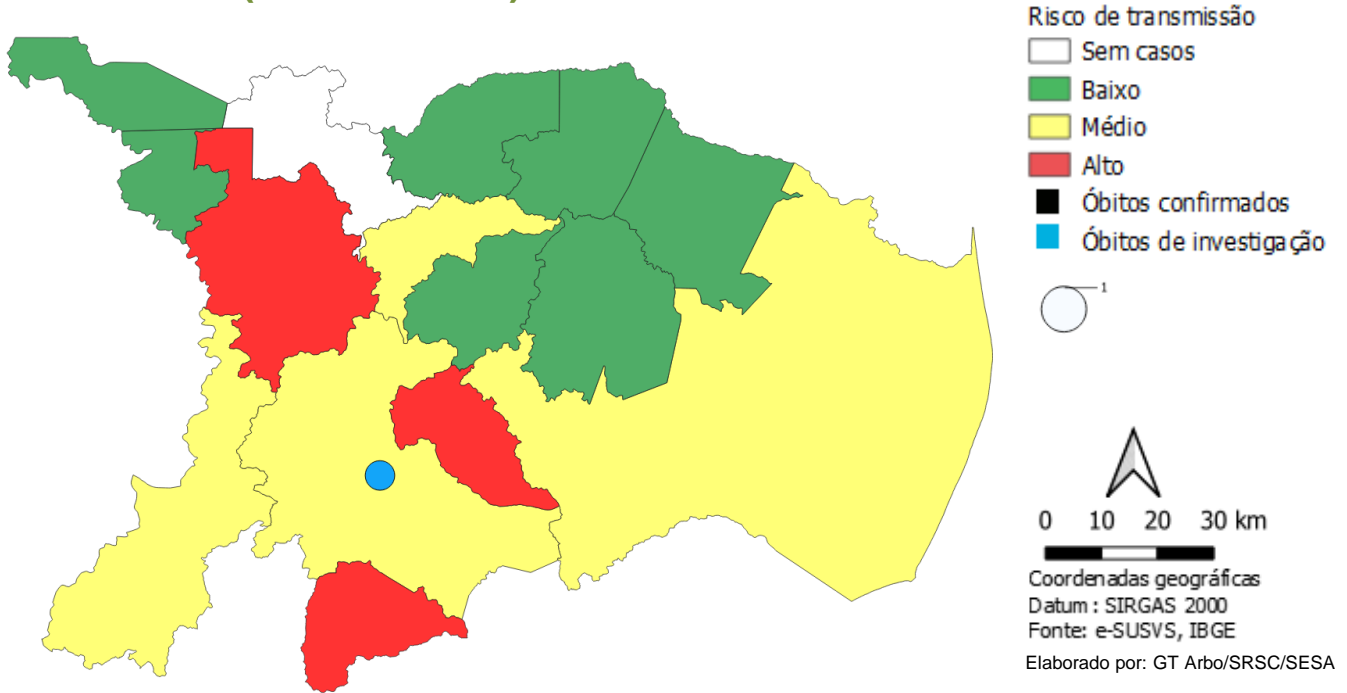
Risco de transmissão
Sem casos
Baixo
Médio
Alto
Óbitos confirmados
Óbitos de investigação

1

0 10 20 30 km

Coordenadas geográficas
Datum : SIRGAS 2000
Fonte: e-SUSVS, IBGE

Elaborado por: GT Arbo/SRSC/SESA